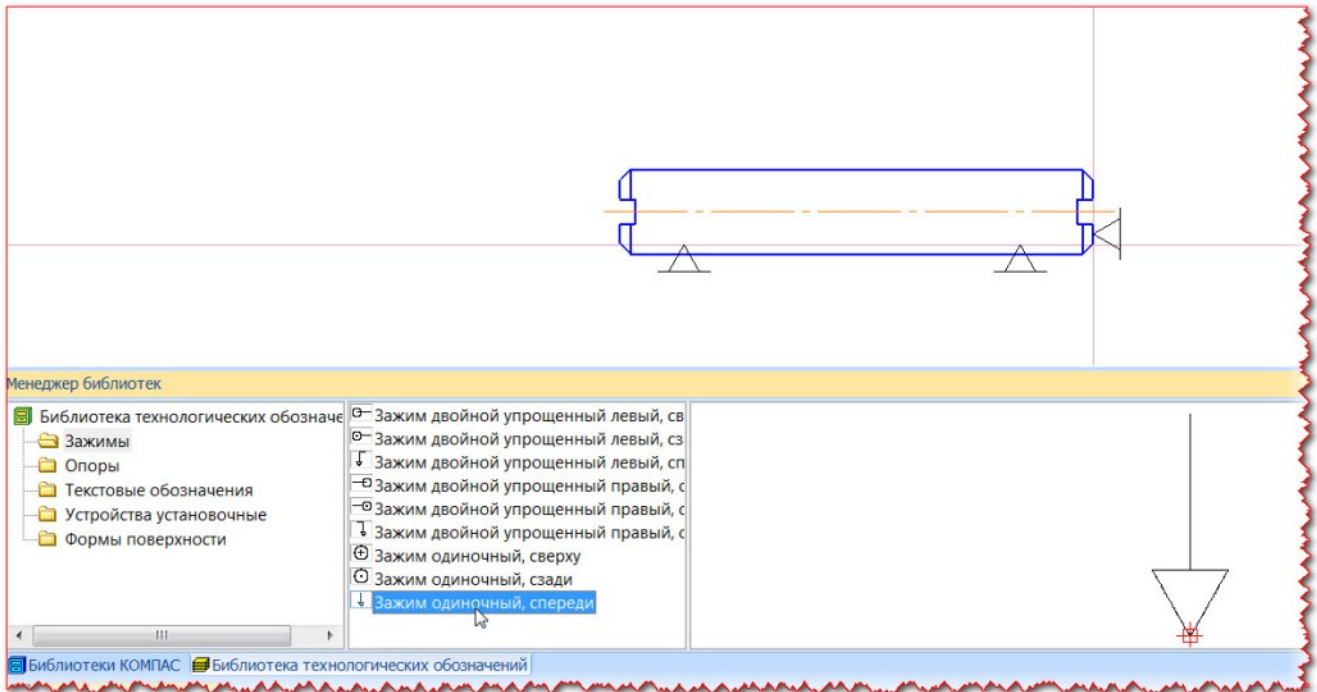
Менеджер библиотек

Библиотека технологических обозначе
Зажимы
Опоры
Текстовые обозначения
Устройства установочные
Формы поверхности

Зажим двойной упрощенный левый, св
Зажим двойной упрощенный левый, сз
Зажим двойной упрощенный левый, сп
Зажим двойной упрощенный правый, с
Зажим двойной упрощенный правый, с
Зажим двойной упрощенный правый, с
Зажим одиночный, сверху
Зажим одиночный, сзади
Зажим одиночный, спереди

Библиотеки КОМПАС
Библиотека технологических обозначений